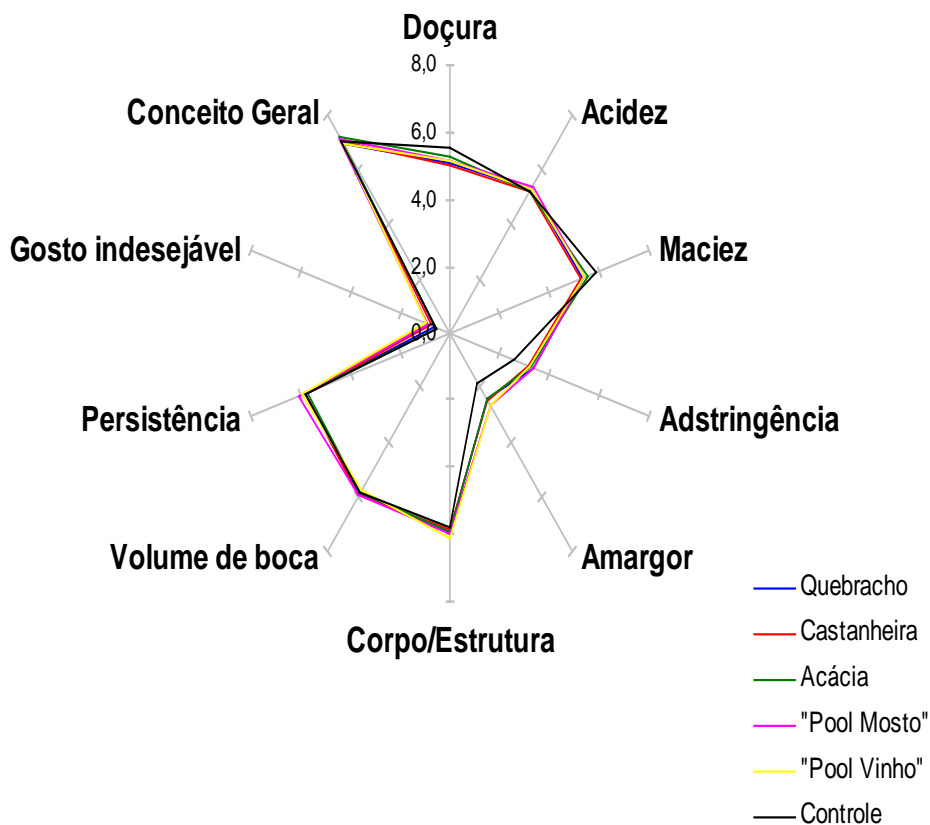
Doçura
8,0
6,0
4,0
2,0
0,0
Acidez
Maciez
Adstringência
Amargor
Corpo/Estrutura
Volume de boca
Persistência
Gosto indesejável
Conceito Geral

Quebracho
Castanheira
Acácia
"Pool Mosto"
"Pool Vinho"
Controle